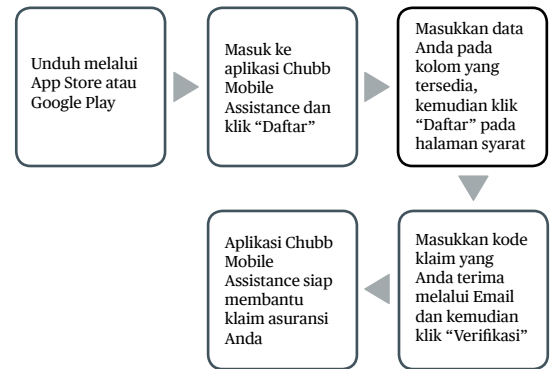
Unduh melalui App Store atau Google Play

Masuk ke aplikasi Chubb Mobile Assistance dan klik “Daftar”

Masukkan data Anda pada kolom yang tersedia, kemudian klik “Daftar” pada halaman syarat

Masukkan kode klaim yang Anda terima melalui Email dan kemudian klik “Verifikasi”

Aplikasi Chubb Mobile Assistance siap membantu klaim asuransi Anda